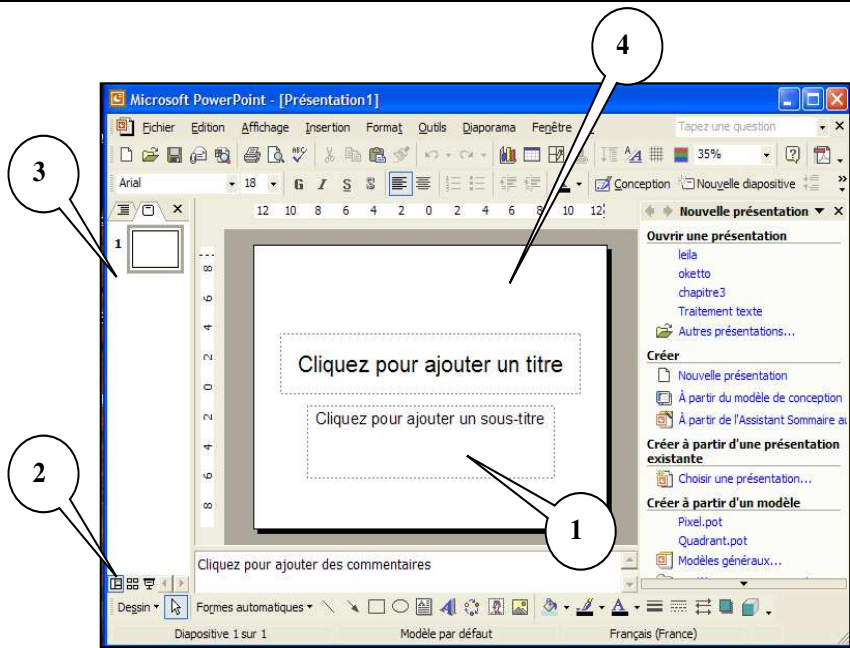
4

3

2

1

Microsoft PowerPoint - [Présentation1]

Fichier Edition Affichage Insertion Format Outils Diaporama Fenêtre ?

Tapez une question

35%

Arial 18 G I S S

Conception Nouvelle diapositive

12 10 8 6 4 2 0 2 4 6 8 10 12

1

Cliquez pour ajouter un titre

Cliquez pour ajouter un sous-titre

Cliquez pour ajouter des commentaires

Nouvelle présentation

Ouvrir une présentation
leila
oketto
chapitre3
Traitement texte
Autres présentations...

Créer
Nouvelle présentation
À partir du modèle de conception
À partir de l'Assistant Sommaire au

Créer à partir d'une présentation existante
Choisir une présentation...

Créer à partir d'un modèle
Pixel.pot
Quadrant.pot
Modèles généraux...

Dessin Formes automatiques

Diapositive 1 sur 1 Modèle par défaut Français (France)